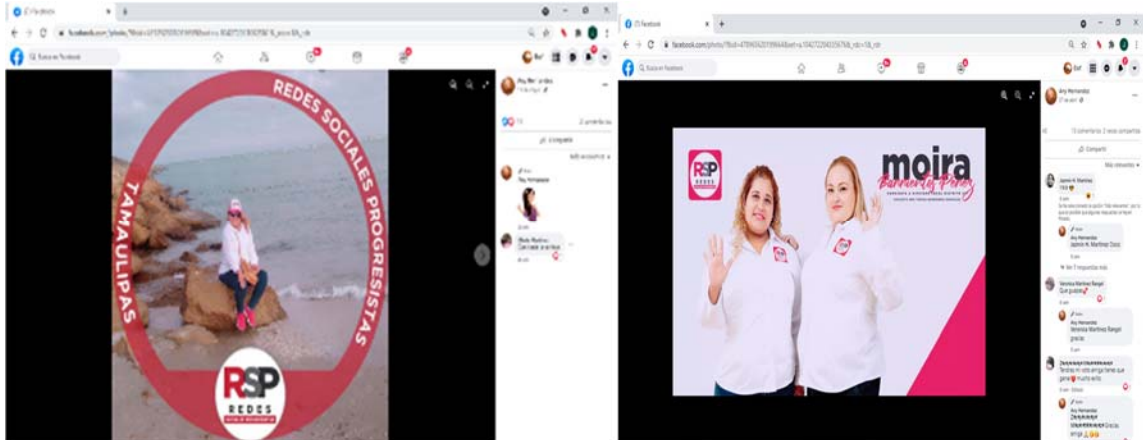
REDES SOCIALES PROGRESISTAS
TAMAULIPAS
RSP
REDES

Facebook

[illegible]
Compartir

RSP
REDES
moira
Barrientos Pérez
Compartir
Jazmín M. Martínez
Veronica Martinez Rangel
Que guapas
Any Hernandez
Veronica Martinez Rangel
gracias
Tendras mi voto amiga tienes que ganar mucho exito
Any Hernandez
Gracias amiga